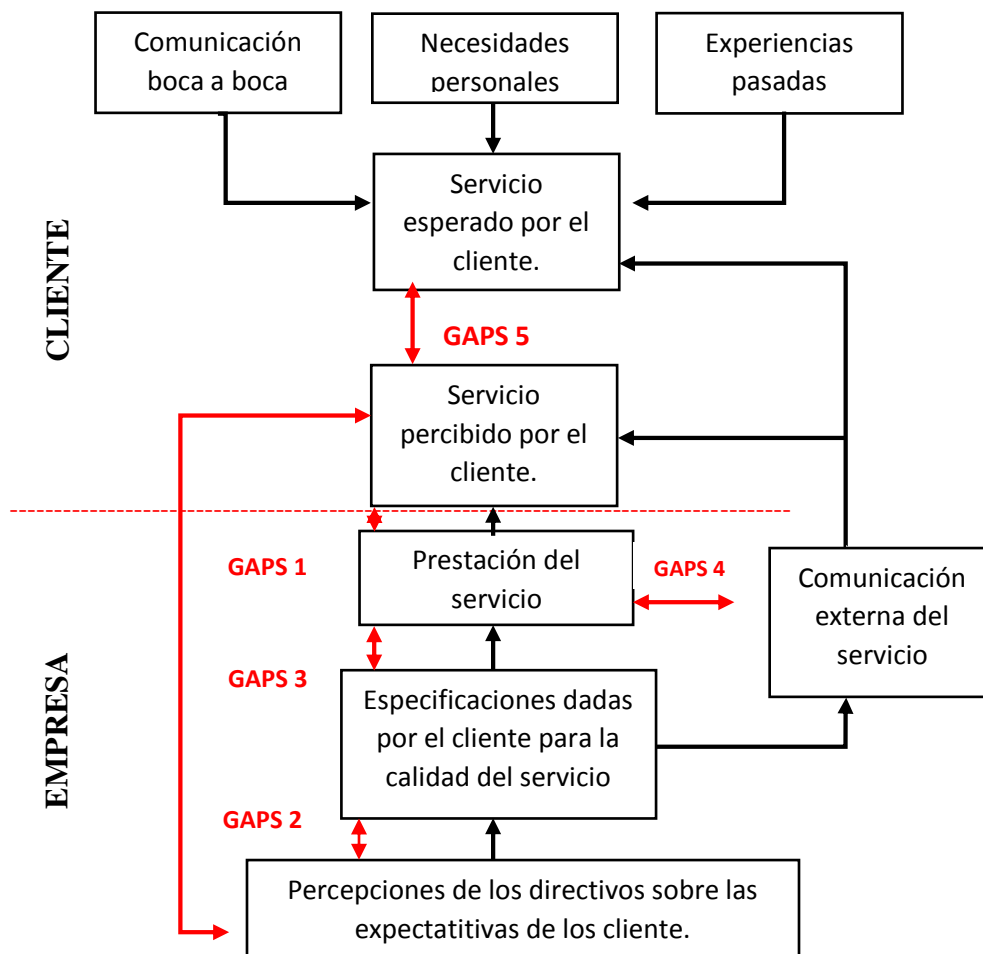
Comunicación boca a boca

Necesidades personales

Experiencias pasadas

CLIENTE

Servicio esperado por el cliente.

GAPS 5

Servicio percibido por el cliente.

GAPS 1

Prestación del servicio

GAPS 4

Comunicación externa del servicio

EMPRESA

GAPS 3

Especificaciones dadas por el cliente para la calidad del servicio

GAPS 2

Percepciones de los directivos sobre las expectatitivas de los cliente.